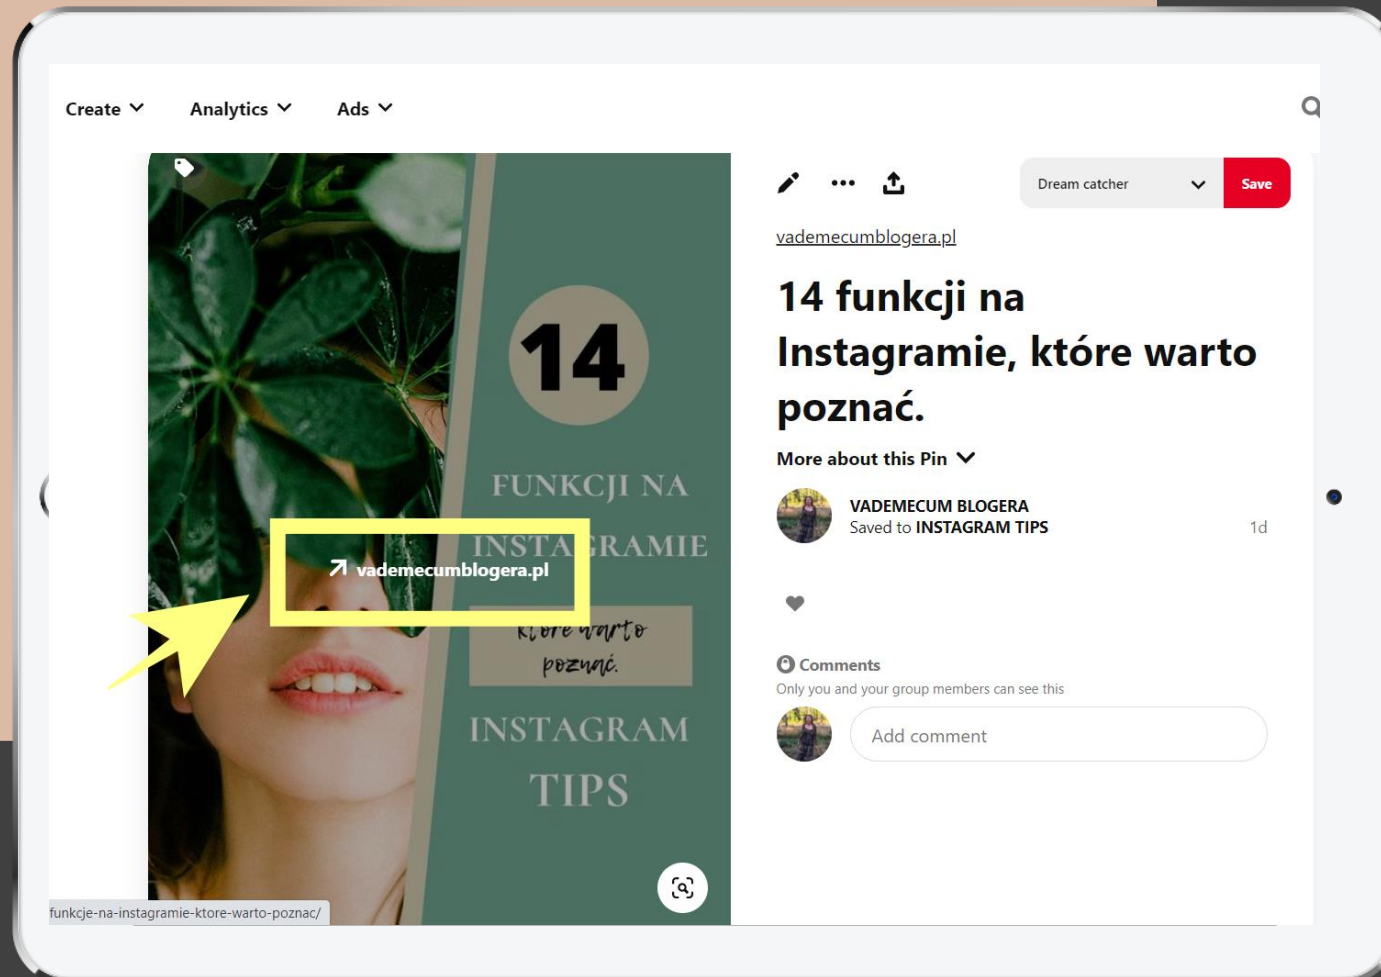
Create Analytics Ads

14

FUNKCJI NA

INSTA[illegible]RAMIE

↗ vademecumblogera.pl

które warto poznać.

INSTAGRAM

TIPS

funkcje-na-instagramie-ktore-warto-poznac/

Dream catcher Save

vademecumblogera.pl

14 funkcji na Instagramie, które warto poznać.

More about this Pin

VADEMECUM BLOGERA
Saved to INSTAGRAM TIPS 1d

0 Comments
Only you and your group members can see this

Add comment